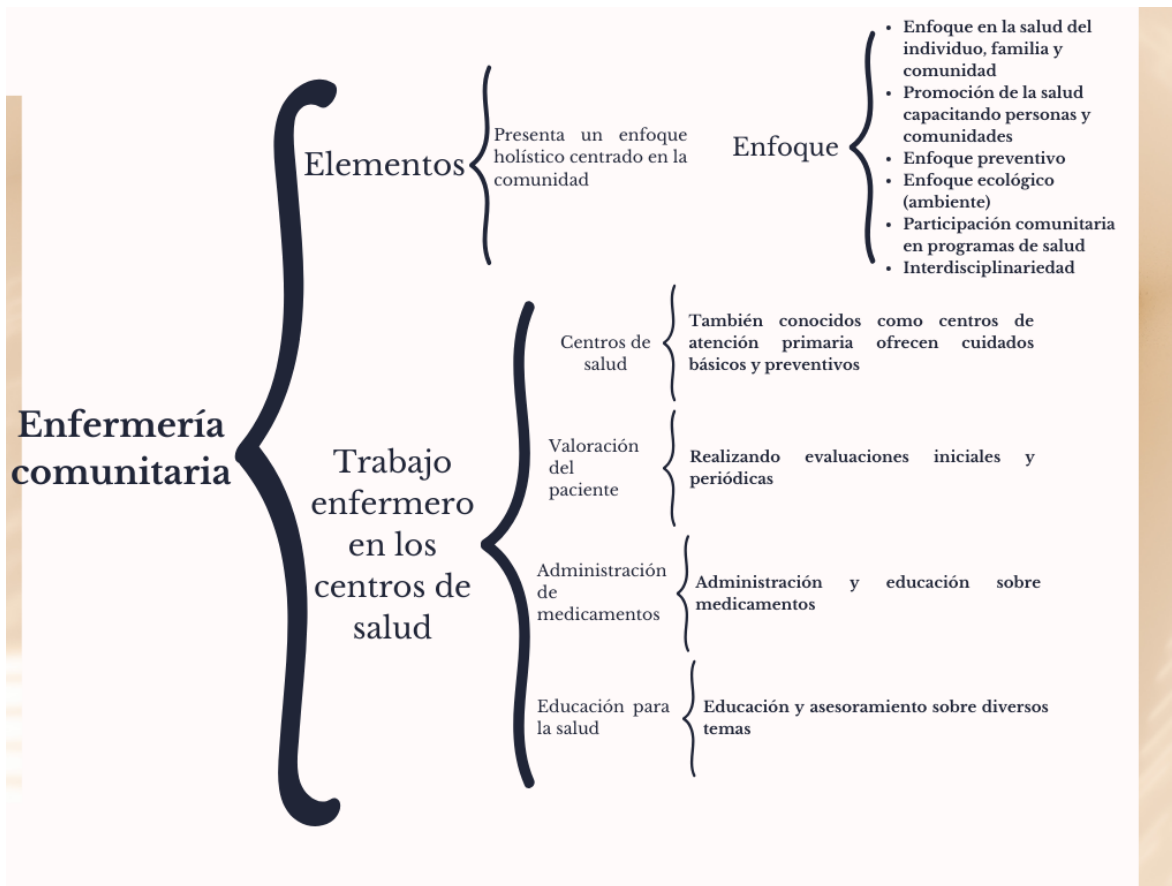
Enfermería comunitaria

Elementos

Presenta un enfoque holístico centrado en la comunidad

Enfoque

- Enfoque en la salud del individuo, familia y comunidad
- Promoción de la salud capacitando personas y comunidades
- Enfoque preventivo
- Enfoque ecológico (ambiente)
- Participación comunitaria en programas de salud
- Interdisciplinariedad

Trabajo enfermero en los centros de salud

Centros de salud

También conocidos como centros de atención primaria ofrecen cuidados básicos y preventivos

Valoración del paciente

Realizando evaluaciones iniciales y periódicas

Administración de medicamentos

Administración y educación sobre medicamentos

Educación para la salud

Educación y asesoramiento sobre diversos temas